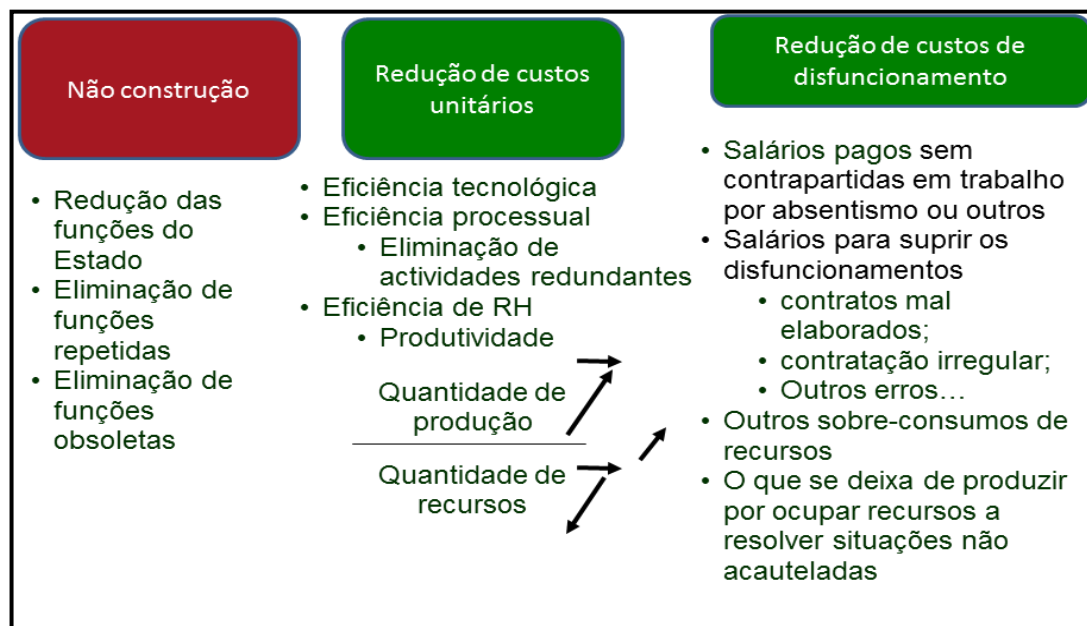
Não construção

Redução de custos unitários

Redução de custos de disfuncionamento

- Redução das funções do Estado
- Eliminação de funções repetidas
- Eliminação de funções obsoletas

- Eficiência tecnológica
- Eficiência processual
  - Eliminação de actividades redundantes
- Eficiência de RH
  - Produtividade

$\frac{\text{Quantidade de produção}}{\text{Quantidade de recursos}}$

- Salários pagos sem contrapartidas em trabalho por absentismo ou outros
- Salários para suprir os disfuncionamentos
  - contratos mal elaborados;
  - contratação irregular;
  - Outros erros…
- Outros sobre-consumos de recursos
- O que se deixa de produzir por ocupar recursos a resolver situações não acauteladas